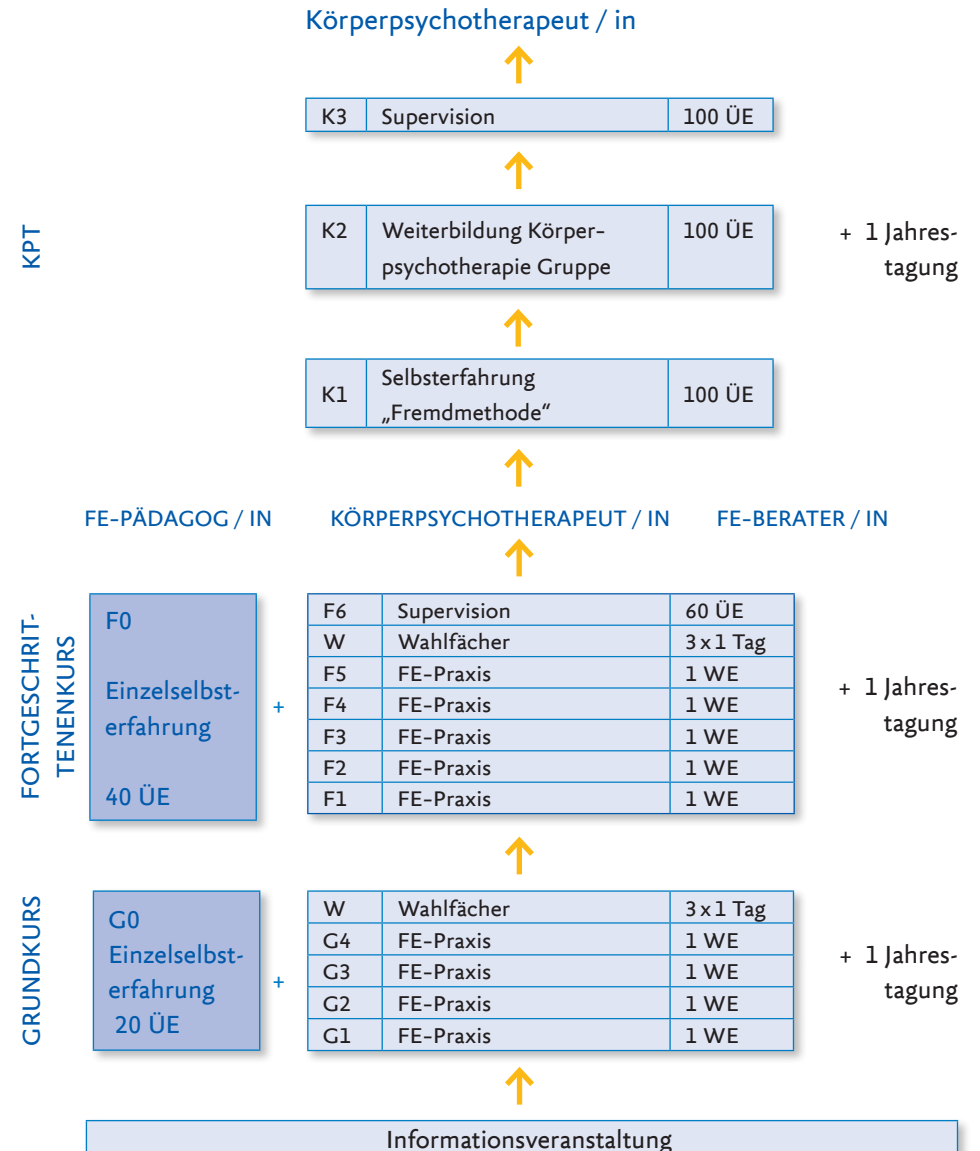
Körperpsychotherapeut / in

| K3 | Supervision | 100 ÜE |
|---|---|---|

KPT

| K2 | Weiterbildung Körperpsychotherapie Gruppe | 100 ÜE |
|---|---|---|

+ 1 Jahrestagung

| K1 | Selbsterfahrung „Fremdmethode" | 100 ÜE |
|---|---|---|

FE-PÄDAGOG / IN KÖRPERPSYCHOTHERAPEUT / IN FE-BERATER / IN

FORTGESCHRITTENENKURS

F0

Einzelselbsterfahrung

40 ÜE

+

| F6 | Supervision | 60 ÜE |
|---|---|---|
| W | Wahlfächer | 3 x 1 Tag |
| F5 | FE-Praxis | 1 WE |
| F4 | FE-Praxis | 1 WE |
| F3 | FE-Praxis | 1 WE |
| F2 | FE-Praxis | 1 WE |
| F1 | FE-Praxis | 1 WE |

+ 1 Jahrestagung

GRUNDKURS

G0
Einzelselbsterfahrung
20 ÜE

+

| W | Wahlfächer | 3 x 1 Tag |
|---|---|---|
| G4 | FE-Praxis | 1 WE |
| G3 | FE-Praxis | 1 WE |
| G2 | FE-Praxis | 1 WE |
| G1 | FE-Praxis | 1 WE |

+ 1 Jahrestagung

Informationsveranstaltung